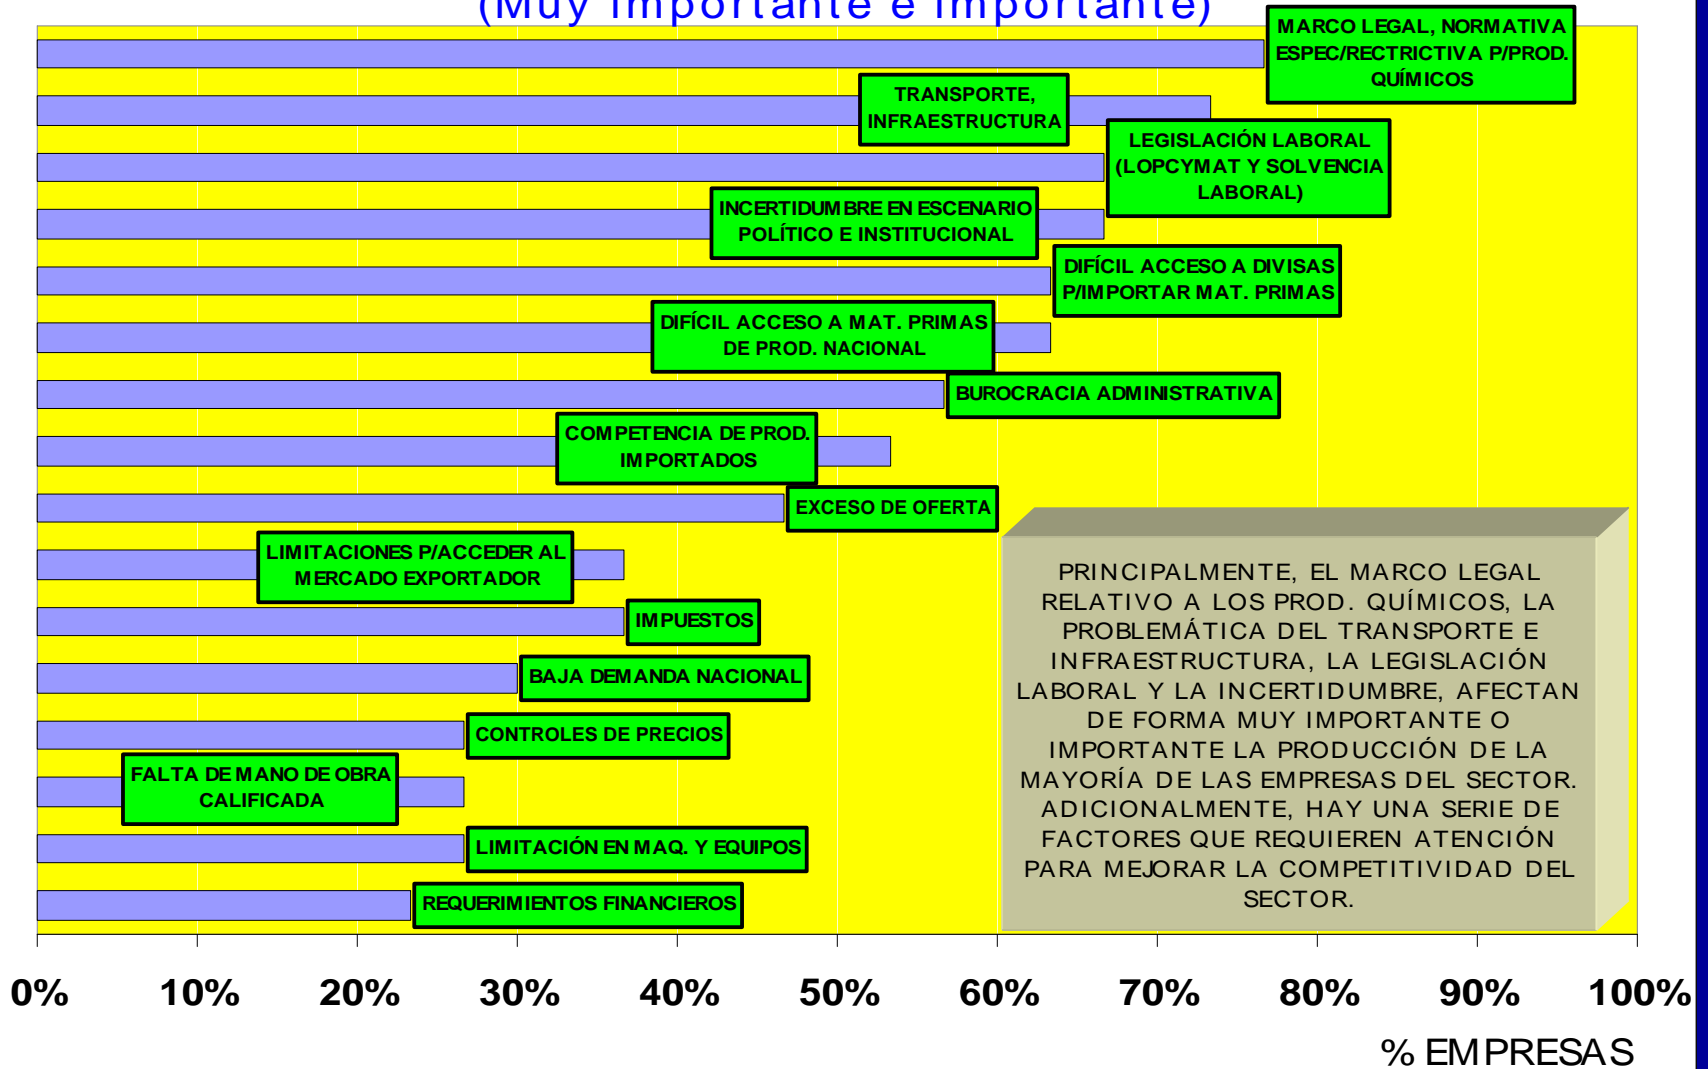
(Muy importante e importante)

MARCO LEGAL, NORMATIVA ESPEC/RECTRICTIVA P/PROD. QUÍMICOS

TRANSPORTE, INFRAESTRUCTURA

LEGISLACIÓN LABORAL (LOPCYMAT Y SOLVENCIA LABORAL)

INCERTIDUMBRE EN ESCENARIO POLÍTICO E INSTITUCIONAL

DIFÍCIL ACCESO A DIVISAS P/IMPORTAR MAT. PRIMAS

DIFÍCIL ACCESO A MAT. PRIMAS DE PROD. NACIONAL

BUROCRACIA ADMINISTRATIVA

COMPETENCIA DE PROD. IMPORTADOS

EXCESO DE OFERTA

LIMITACIONES P/ACCEDER AL MERCADO EXPORTADOR

IMPUESTOS

BAJA DEMANDA NACIONAL

CONTROLES DE PRECIOS

FALTA DE MANO DE OBRA CALIFICADA

LIMITACIÓN EN MAQ. Y EQUIPOS

REQUERIMIENTOS FINANCIEROS

PRINCIPALMENTE, EL MARCO LEGAL RELATIVO A LOS PROD. QUÍMICOS, LA PROBLEMÁTICA DEL TRANSPORTE E INFRAESTRUCTURA, LA LEGISLACIÓN LABORAL Y LA INCERTIDUMBRE, AFECTAN DE FORMA MUY IMPORTANTE O IMPORTANTE LA PRODUCCIÓN DE LA MAYORÍA DE LAS EMPRESAS DEL SECTOR. ADICIONALMENTE, HAY UNA SERIE DE FACTORES QUE REQUIEREN ATENCIÓN PARA MEJORAR LA COMPETITIVIDAD DEL SECTOR.

0% 10% 20% 30% 40% 50% 60% 70% 80% 90% 100%

% EMPRESAS